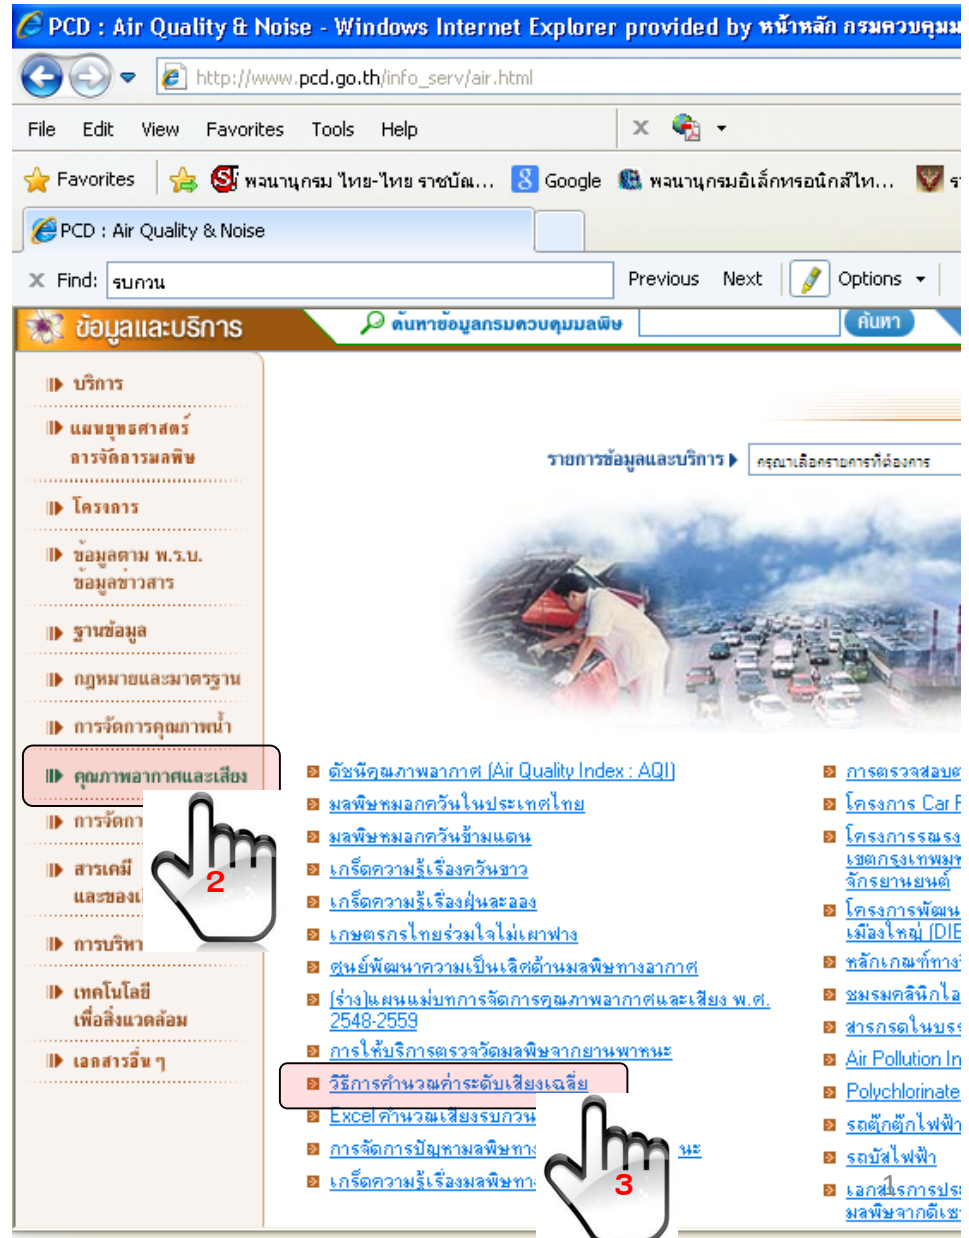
PCD : Air Quality & Noise - Windows Internet Explorer provided by หน้าหลัก กรมควบคุม

http://www.pcd.go.th/info_serv/air.html

File Edit View Favorites Tools Help

Favorites | พจนานุกรม ไทย-ไทย ราชบัณ... | Google | พจนานุกรมอิเล็กทรอนิกส์ไท...

PCD : Air Quality & Noise

Find: รบกวน | Previous | Next | Options

ข้อมูลและบริการ | ค้นหาข้อมูลกรมควบคุมมลพิษ | ค้นหา

บริการ
แผนยุทธศาสตร์การจัดการมลพิษ
โครงการ
ข้อมูลตาม พ.ร.บ. ข้อมูลข่าวสาร
ฐานข้อมูล
กฎหมายและมาตรฐาน
การจัดการคุณภาพน้ำ
คุณภาพอากาศและเสียง
การจัดกา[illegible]
สารเคมีและของเ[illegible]
การบริหา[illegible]
เทคโนโลยีเพื่อสิ่งแวดล้อม
เอกสารอื่น ๆ

2

รายการข้อมูลและบริการ | กรุณาเลือกรายการที่ต้องการ

ดัชนีคุณภาพอากาศ (Air Quality Index : AQI)
มลพิษหมอกควันในประเทศไทย
มลพิษหมอกควันข้ามแดน
เกร็ดความรู้เรื่องควันขาว
เกร็ดความรู้เรื่องฝุ่นละออง
เกษตรกรไทยร่วมใจไม่เผาฟาง
ศูนย์พัฒนาความเป็นเลิศด้านมลพิษทางอากาศ
(ร่าง)แผนแม่บทการจัดการคุณภาพอากาศและเสียง พ.ศ. 2548-2559
การให้บริการตรวจวัดมลพิษจากยานพาหนะ
วิธีการคำนวณค่าระดับเสียงเฉลี่ย
Excel คำนวณเสียงรบกวน
การจัดการปัญหามลพิษทา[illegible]นะ
เกร็ดความรู้เรื่องมลพิษทา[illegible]

3

การตรวจสอบ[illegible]
โครงการ Car F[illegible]
โครงการรณรง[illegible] เขตกรุงเทพม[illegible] จักรยานยนต์
โครงการพัฒน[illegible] เมืองใหญ่ (DIE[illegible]
หลักเกณฑ์การ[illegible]
ชมรมคลินิกไอ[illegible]
สารกรดในบรร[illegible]
Air Pollution In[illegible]
Polychlorinate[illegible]
รถตุ๊กตุ๊กไฟฟ้า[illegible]
รถบัสไฟฟ้า
เอกสารประ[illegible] มลพิษจากดีเซ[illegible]

1